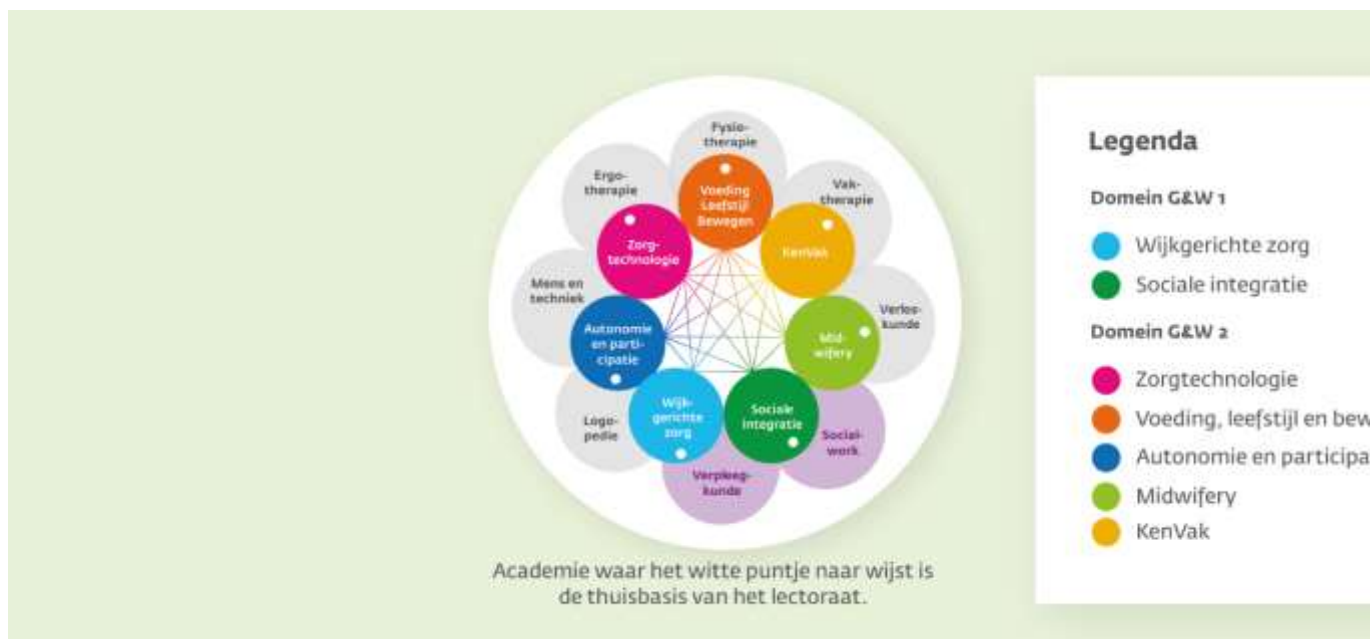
Fysiotherapie

Ergotherapie

Vaktherapie

Voeding Leefstijl Bewegen

Zorgtechnologie

KenVak

Mens en techniek

Verloskunde

Autonomie en participatie

Midwifery

Logopedie

Wijkgerichte zorg

Sociale integratie

Social work

Verpleegkunde

Academie waar het witte puntje naar wijst is de thuisbasis van het lectoraat.

Legenda

Domein G&W 1

Wijkgerichte zorg

Sociale integratie

Domein G&W 2

Zorgtechnologie

Voeding, leefstijl en bew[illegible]

Autonomie en participa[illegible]

Midwifery

KenVak